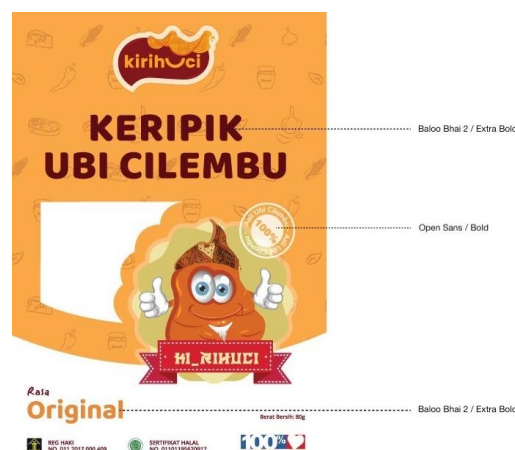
kirihuci

KERIPIK UBI CILEMBU

Baloo Bhai 2 / Extra Bold

Ubi Cilembu 100% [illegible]

Open Sans / Bold

HI_RIHUCI

Rasa
Original

Berat Bersih: 80g

Baloo Bhai 2 / Extra Bold

REG HAKI
NO. 011.2017.000.409

SERTIFIKAT HALAL
NO. 01101195620917

100%